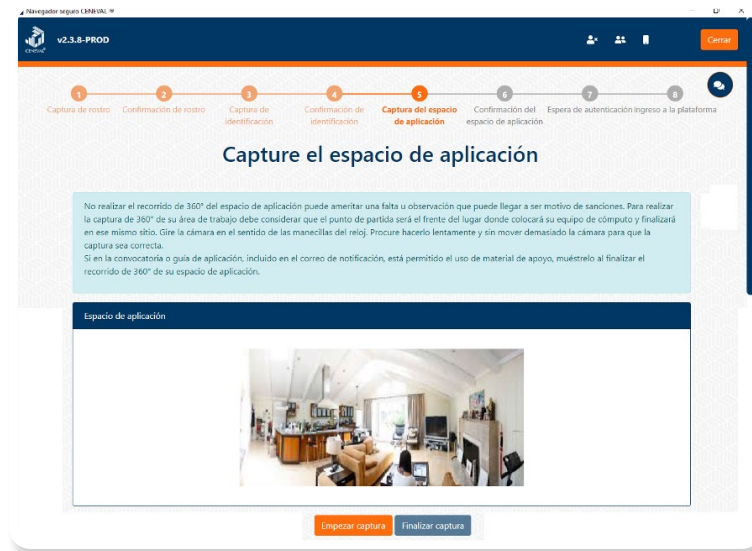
Navegador seguro CENEVAL

CENEVAL

v2.3.8-PROD

Cerrar

1 Captura de rostro
2 Confirmación de rostro
3 Captura de identificación
4 Confirmación de identificación
5 Captura del espacio de aplicación
6 Confirmación del espacio de aplicación
7 Espera de autenticación
8 Ingreso a la plataforma

Capture el espacio de aplicación

No realizar el recorrido de 360° del espacio de aplicación puede ameritar una falta u observación que puede llegar a ser motivo de sanciones. Para realizar la captura de 360° de su área de trabajo debe considerar que el punto de partida será el frente del lugar donde colocará su equipo de cómputo y finalizará en ese mismo sitio. Gire la cámara en el sentido de las manecillas del reloj. Procure hacerlo lentamente y sin mover demasiado la cámara para que la captura sea correcta.
Si en la convocatoria o guía de aplicación, incluido en el correo de notificación, está permitido el uso de material de apoyo, muéstrelo al finalizar el recorrido de 360° de su espacio de aplicación.

Espacio de aplicación

Empezar captura
Finalizar captura